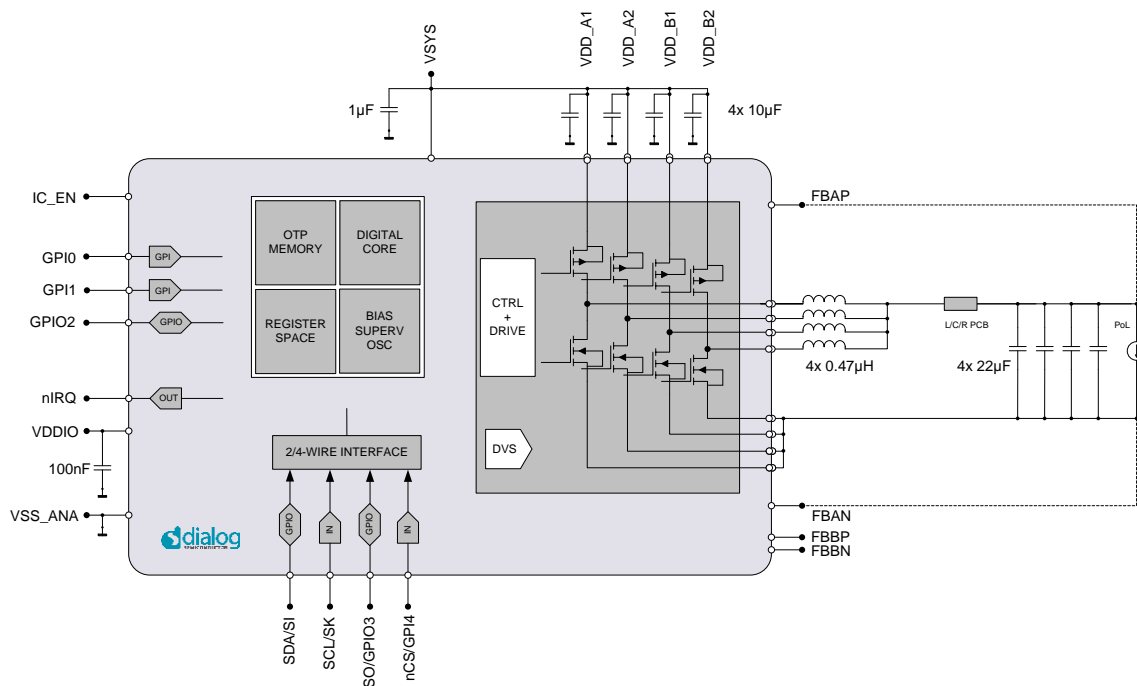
VSYS
VDD_A1
VDD_A2
VDD_B1
VDD_B2
1µF
4x 10µF
IC_EN
FBAP
GPI0
GPI
GPI1
GPI
GPIO2
GPIO
OTP MEMORY
DIGITAL CORE
REGISTER SPACE
BIAS SUPERV OSC
CTRL + DRIVE
L/C/R PCB
PoL
4x 0.47µH
4x 22µF
nIRQ
OUT
VDDIO
100nF
2/4-WIRE INTERFACE
DVS
VSS_ANA
FBAN
FBBP
FBBN
dialog SEMICONDUCTOR
GPIO
IN
GPIO
IN
SDA/SI
SCL/SK
SO/GPIO3
nCS/GPI4